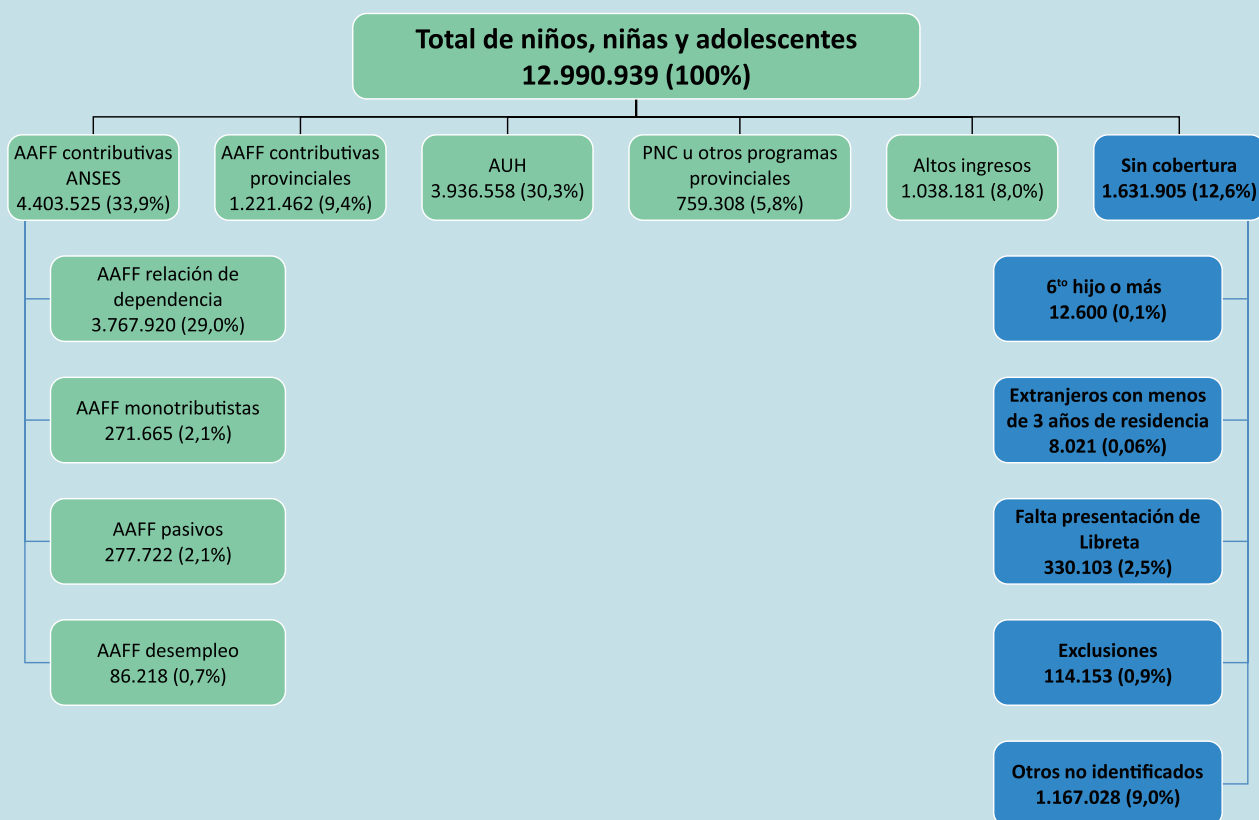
Total de niños, niñas y adolescentes
12.990.939 (100%)

AAFF contributivas ANSES
4.403.525 (33,9%)

AAFF contributivas provinciales
1.221.462 (9,4%)

AUH
3.936.558 (30,3%)

PNC u otros programas provinciales
759.308 (5,8%)

Altos ingresos
1.038.181 (8,0%)

Sin cobertura
1.631.905 (12,6%)

AAFF relación de dependencia
3.767.920 (29,0%)

AAFF monotributistas
271.665 (2,1%)

AAFF pasivos
277.722 (2,1%)

AAFF desempleo
86.218 (0,7%)

6$^{to}$ hijo o más
12.600 (0,1%)

Extranjeros con menos de 3 años de residencia
8.021 (0,06%)

Falta presentación de Libreta
330.103 (2,5%)

Exclusiones
114.153 (0,9%)

Otros no identificados
1.167.028 (9,0%)